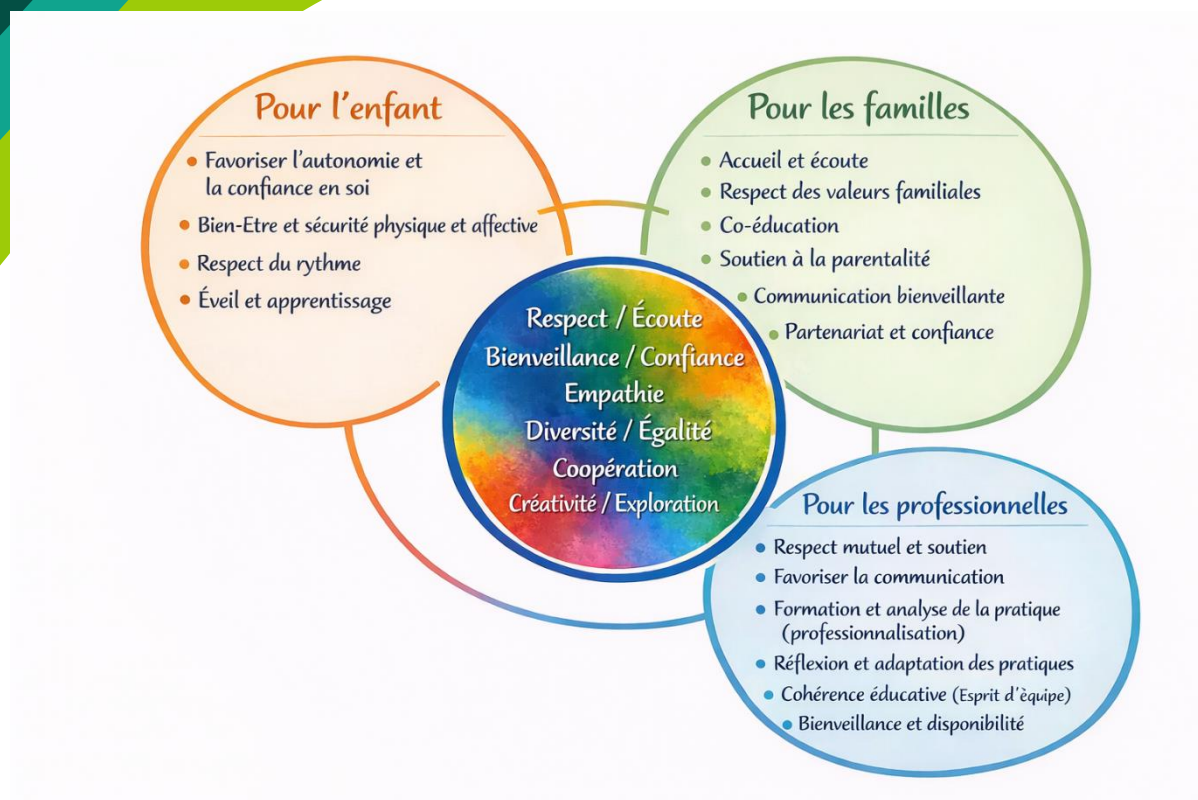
Pour l'enfant

- Favoriser l'autonomie et la confiance en soi
- Bien-Etre et sécurité physique et affective
- Respect du rythme
- Éveil et apprentissage

Pour les familles

- Accueil et écoute
- Respect des valeurs familiales
- Co-éducation
- Soutien à la parentalité
- Communication bienveillante
- Partenariat et confiance

Respect / Écoute
Bienveillance / Confiance
Empathie
Diversité / Égalité
Coopération
Créativité / Exploration

Pour les professionnelles

- Respect mutuel et soutien
- Favoriser la communication
- Formation et analyse de la pratique (professionnalisation)
- Réflexion et adaptation des pratiques
- Cohérence éducative (Esprit d'èquipe)
- Bienveillance et disponibilité